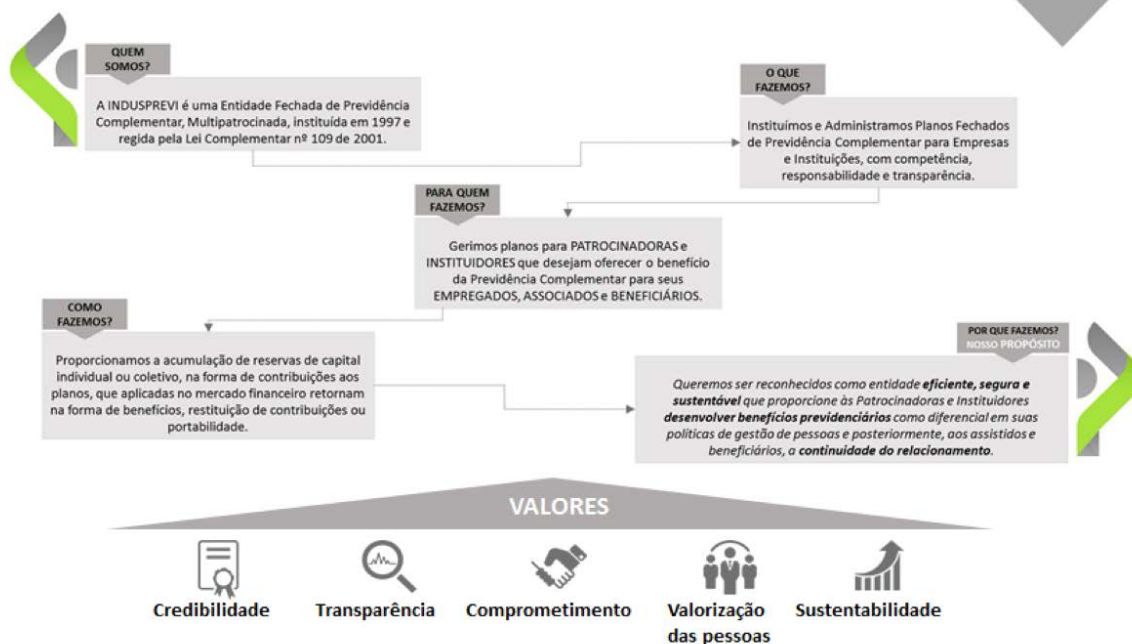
QUEM SOMOS?

A INDUSPREVI é uma Entidade Fechada de Previdência Complementar, Multipatrocinada, instituída em 1997 e regida pela Lei Complementar nº 109 de 2001.

O QUE FAZEMOS?

Instituímos e Administramos Planos Fechados de Previdência Complementar para Empresas e Instituições, com competência, responsabilidade e transparência.

PARA QUEM FAZEMOS?

Gerimos planos para PATROCINADORAS e INSTITUIDORES que desejam oferecer o benefício da Previdência Complementar para seus EMPREGADOS, ASSOCIADOS e BENEFICIÁRIOS.

COMO FAZEMOS?

Proporcionamos a acumulação de reservas de capital individual ou coletivo, na forma de contribuições aos planos, que aplicadas no mercado financeiro retornam na forma de benefícios, restituição de contribuições ou portabilidade.

POR QUE FAZEMOS?
NOSSO PROPÓSITO

Queremos ser reconhecidos como entidade **eficiente, segura e sustentável** que proporcione às Patrocinadoras e Instituidores **desenvolver benefícios previdenciários** como diferencial em suas políticas de gestão de pessoas e posteriormente, aos assistidos e beneficiários, a **continuidade do relacionamento**.

VALORES

Credibilidade

Transparência

Comprometimento

Valorização das pessoas

Sustentabilidade